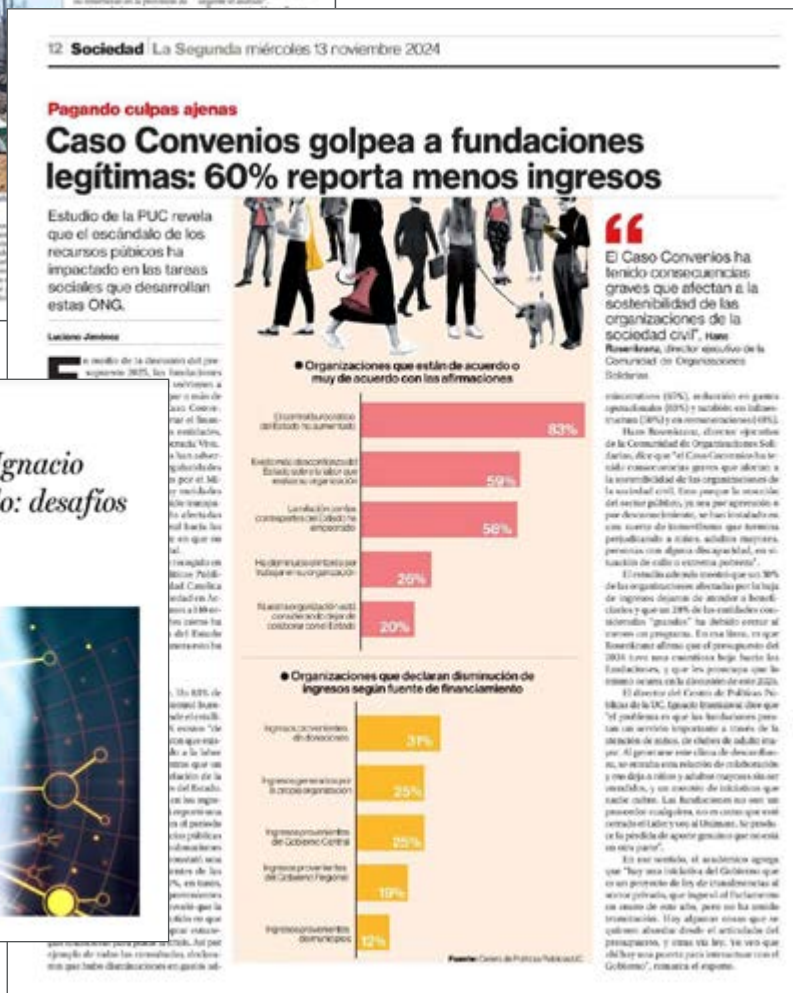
12 Sociedad La Segunda miércoles 13 noviembre 2024

Pagando culpas ajenas

Caso Convenios golpea a fundaciones legítimas: 60% reporta menos ingresos

Estudio de la PUC revela que el escándalo de los recursos públicos ha impactado en las tareas sociales que desarrollan estas ONG.

Luciano Jiménez

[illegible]

● Organizaciones que están de acuerdo o muy de acuerdo con las afirmaciones

| | |
|---|---|
| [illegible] | 83% |
| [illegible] | 59% |
| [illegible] | 58% |
| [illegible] | 26% |
| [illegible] | 20% |

● Organizaciones que declaran disminución de ingresos según fuente de financiamiento

| | |
|---|---|
| Ingresos provenientes de donaciones | 31% |
| Ingresos generados por la propia organización | 25% |
| Ingresos provenientes del Gobierno Central | 25% |
| Ingresos provenientes del Gobierno Regional | 19% |
| Ingresos provenientes de municipios | 12% |

Fuente: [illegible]

"El Caso Convenios ha tenido consecuencias graves que afectan a la sostenibilidad de las organizaciones de la sociedad civil", Hans Rosenkranz, director ejecutivo de la Comunidad de Organizaciones Solidarias.

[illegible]

Ignacio
o: desafíos